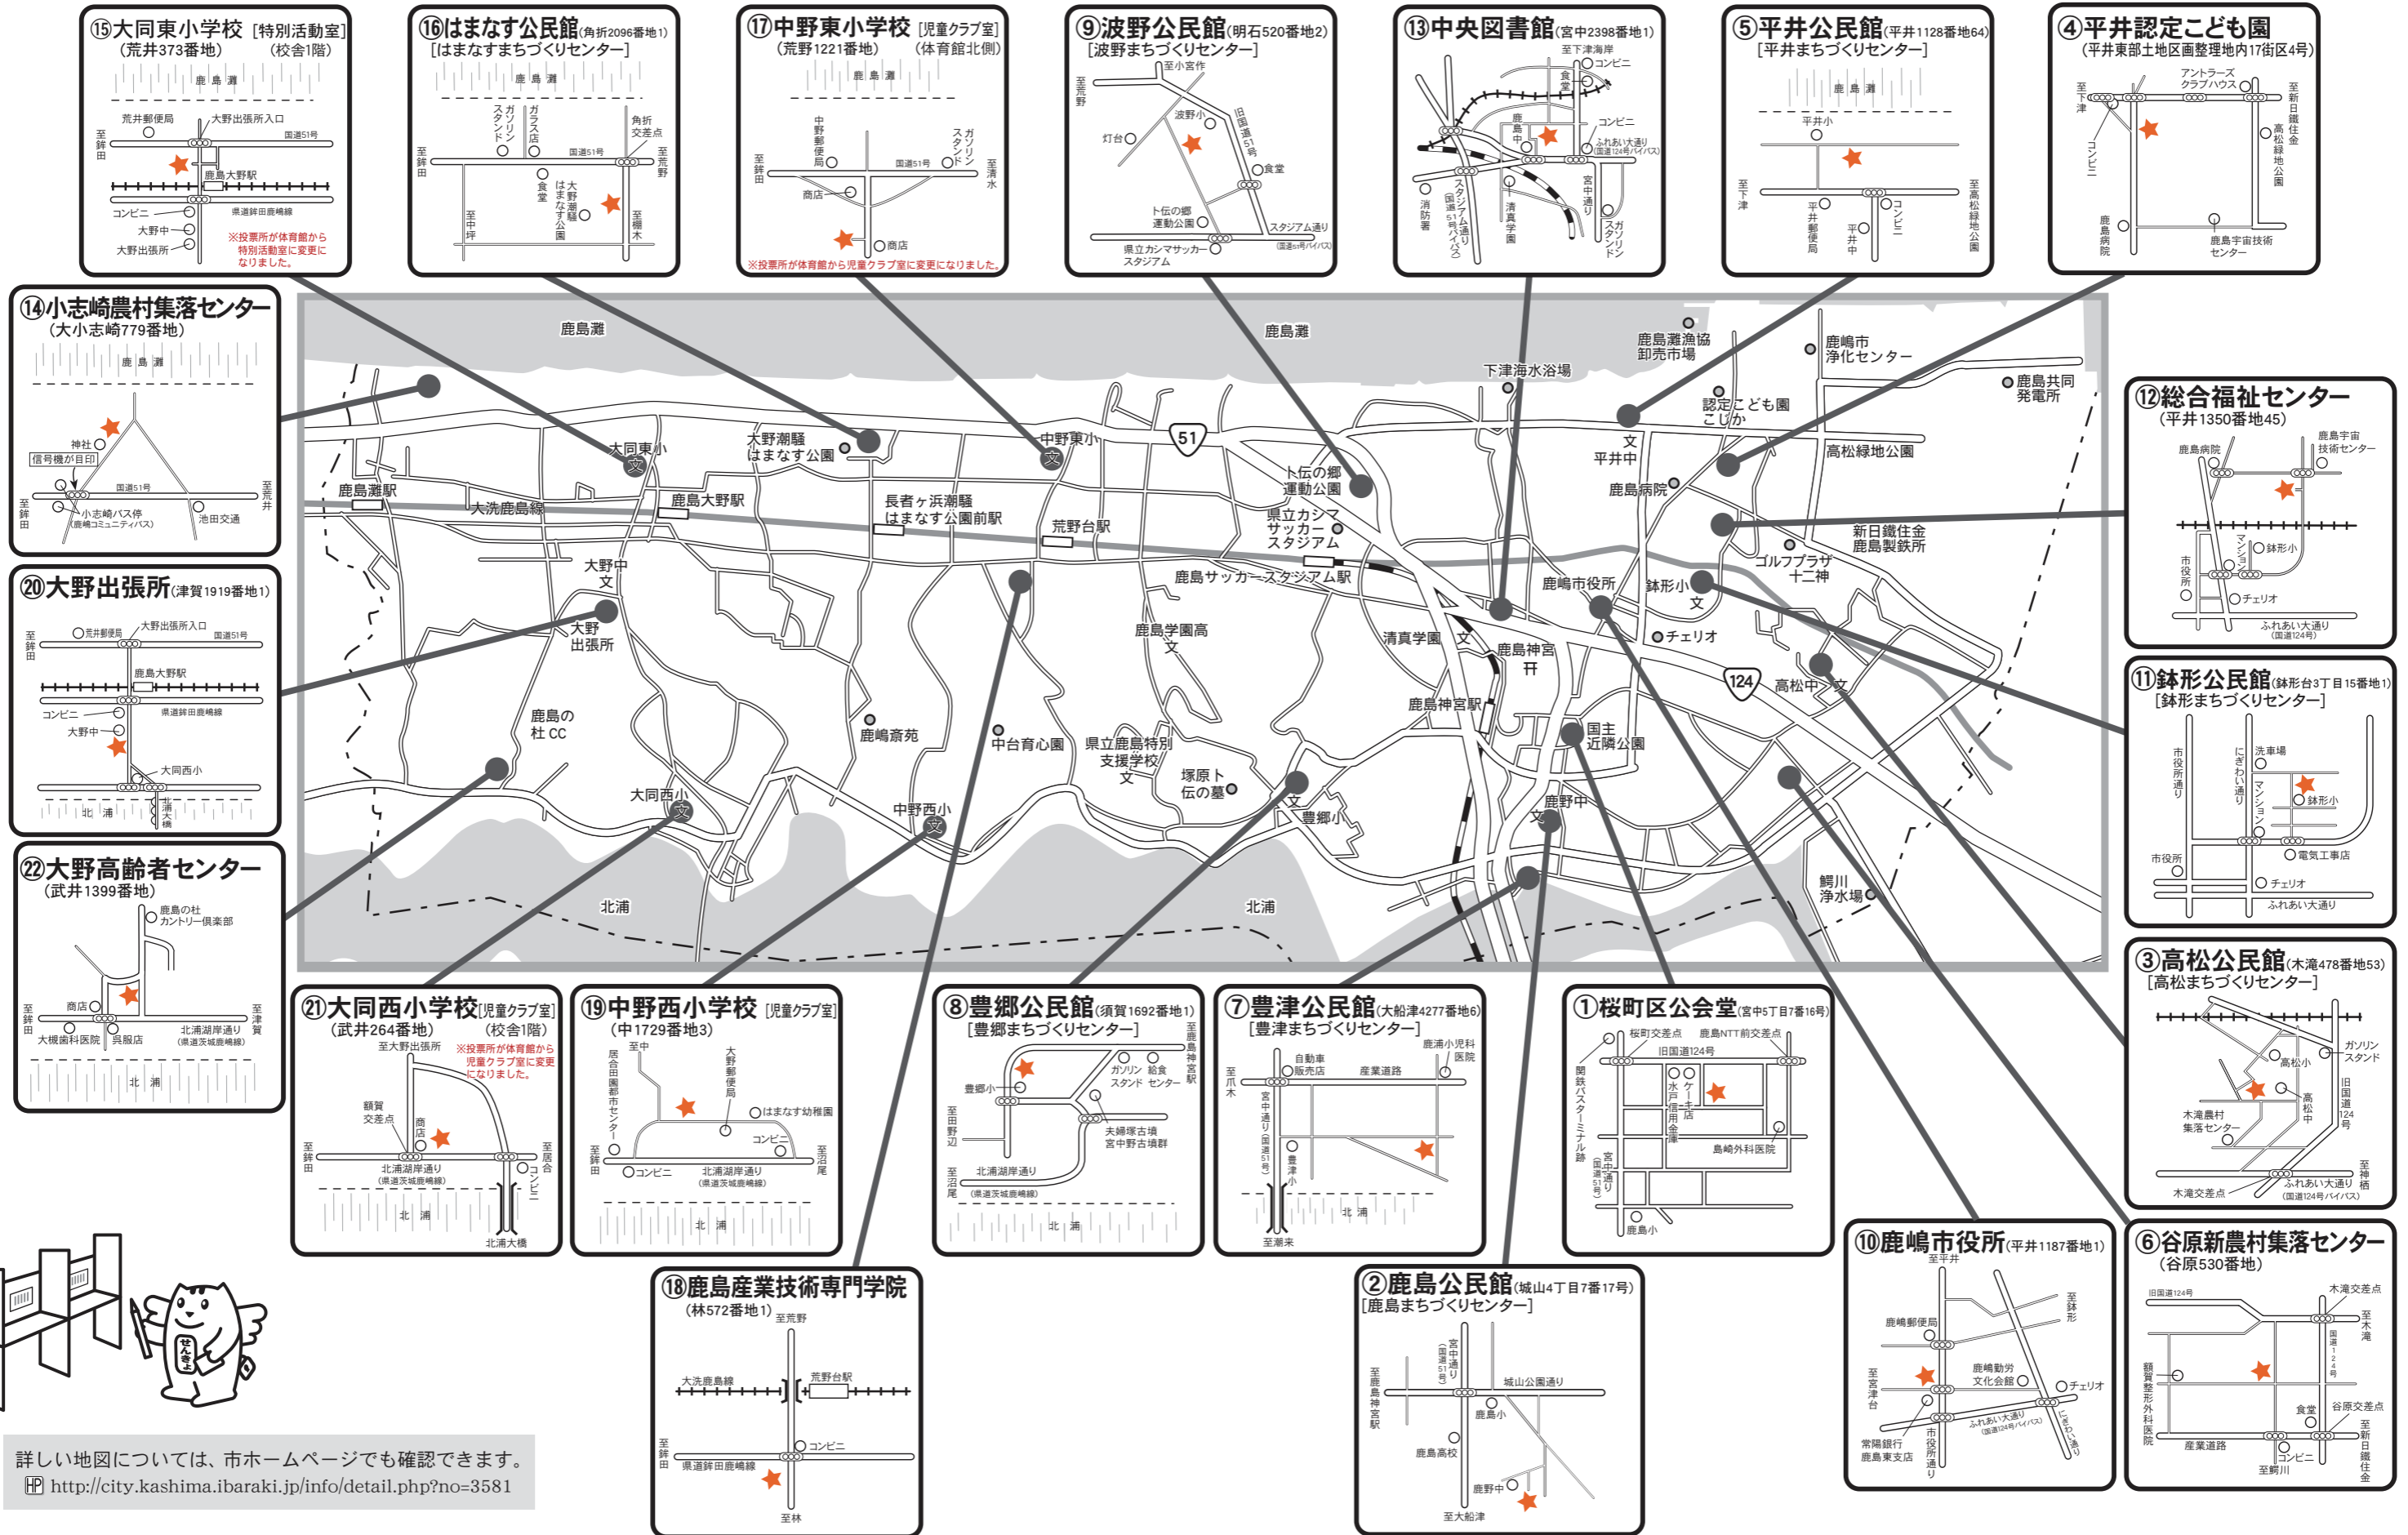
⑮大同東小学校 [特別活動室]
(荒井373番地) (校舎1階)
鹿島灘
荒井郵便局 大野出張所入口 国道51号
至鉾田
鹿島大野駅
コンビニ 県道鉾田鹿嶋線
大野中
大野出張所
※投票所が体育館から特別活動室に変更になりました。

⑯はまなす公民館(角折2096番地1)
[はまなすまちづくりセンター]
鹿島灘
ガソリンスタンド ガラス店 角折交差点
国道51号
至鉾田 至荒野
食堂 大野潮騒はまなす公園
至中野 至棚木

⑰中野東小学校 [児童クラブ室]
(荒野1221番地) (体育館北側)
鹿島灘
中野郵便局 ガソリンスタンド
国道51号
至鉾田 至清水
商店
商店
※投票所が体育館から児童クラブ室に変更になりました。

⑨波野公民館(明石520番地2)
[波野まちづくりセンター]
至小宮作
至荒野
灯台 波野小 旧国道51号
食堂
卜伝の郷運動公園
スタジアム通り
県立カシマサッカースタジアム (国道51号バイパス)

⑬中央図書館(宮中2398番地1)
至下津海岸
コンビニ 食堂 コンビニ
鹿島中
ふれあい大通り(国道124号バイパス)
消防署 スタジアム通り(国道51号バイパス) 清真学園 宮中通り ガソリンスタンド

⑤平井公民館(平井1128番地64)
[平井まちづくりセンター]
鹿島灘
平井小
至下津 至高松緑地公園
平井郵便局 平井中 コンビニ

④平井認定こども園
(平井東部土地区画整理地内17街区4号)
至下津 アントラーズクラブハウス 至新日鐵住金
コンビニ 高松緑地公園
鹿島病院 鹿島宇宙技術センター

⑭小志崎農村集落センター
(大小志崎779番地)
鹿島灘
神社
信号機が目印
国道51号
至鉾田 至荒井
小志崎バス停(鹿嶋コミュニティバス) 池田交通

⑳大野出張所(津賀1919番地1)
至鉾田 荒井郵便局 大野出張所入口 国道51号
鹿島大野駅
コンビニ 県道鉾田鹿嶋線
大野中
大同西小
北浦 浦大橋

㉒大野高齢者センター
(武井1399番地)
鹿島の杜カントリー倶楽部
至鉾田 商店 至津賀
大槻歯科医院 呉服店 北浦湖岸通り(県道茨城鹿嶋線)
北浦

鹿島灘 鹿島灘 下津海水浴場 鹿島灘漁協卸売市場 鹿嶋市浄化センター 鹿島共同発電所 認定こども園こじか 平井中 高松緑地公園 鹿島病院 新日鐵住金鹿島製鉄所 ゴルフプラザ十二神 鉢形小 チェリオ 高松中 51 124 大同東小 大野潮騒はまなす公園 中野東小 鹿島灘駅 大洗鹿島線 鹿島大野駅 長者ヶ浜潮騒はまなす公園前駅 荒野台駅 卜伝の郷運動公園 県立カシマサッカースタジアム 鹿島サッカースタジアム駅 鹿嶋市役所 大野中 大野出張所 鹿島学園高 清真学園 鹿島神宮 鹿島神宮駅 鹿島の杜CC 鹿嶋斎苑 中台育心園 県立鹿島特別支援学校 塚原卜伝の墓 国主近隣公園 大同西小 中野西小 豊郷小 鹿野中 鰐川浄水場 北浦 北浦

⑫総合福祉センター
(平井1350番地45)
鹿島病院 鹿島宇宙技術センター
市役所 マンション 鉢形小
チェリオ
ふれあい大通り(国道124号)

⑪鉢形公民館(鉢形台3丁目15番地1)
[鉢形まちづくりセンター]
市役所通り にぎわい通り 洗車場 マンション 鉢形小
市役所 電気工事店
チェリオ
ふれあい大通り

③高松公民館(木滝478番地53)
[高松まちづくりセンター]
ガソリンスタンド
高松小 高松中 旧国道124号
木滝農村集落センター
ふれあい大通り(国道124号バイパス)
木滝交差点 至神栖

㉑大同西小学校[児童クラブ室]
(武井264番地) (校舎1階)
至大野出張所 ※投票所が体育館から児童クラブ室に変更になりました。
額賀交差点 商店
至鉾田 至居合
北浦湖岸通り(県道茨城鹿嶋線) コンビニ
北浦
北浦大橋

⑲中野西小学校 [児童クラブ室]
(中1729番地3)
至中 居合田園都市センター 大野郵便局
はまなす幼稚園
コンビニ
至鉾田 至沼尾
コンビニ 北浦湖岸通り(県道茨城鹿嶋線)
北浦

⑧豊郷公民館(須賀1692番地1)
[豊郷まちづくりセンター]
至鹿島神宮駅
ガソリンスタンド 給食センター
豊郷小
至田野辺 夫婦塚古墳 宮中野古墳群
至沼尾 北浦湖岸通り(県道茨城鹿嶋線)
北浦

⑦豊津公民館(大船津4277番地6)
[豊津まちづくりセンター]
鹿浦小児科医院
至爪木 自動車販売店 産業道路
宮中通り(国道51号) 豊津小
北浦
至潮来

①桜町区公会堂(宮中5丁目7番16号)
桜町交差点 鹿島NTT前交差点
旧国道124号
関鉄バスターミナル路 水戸信用金庫 ケーキ店
島崎外科医院
宮中通り(国道51号)
鹿島小

⑩鹿嶋市役所(平井1187番地1)
至平井
鹿嶋郵便局 至鉢形
鹿嶋勤労文化会館 チェリオ
至宮津台 ふれあい大通り(国道124号バイパス) にぎわい通り
常陽銀行鹿島東支店 市役所通り

⑥谷原新農村集落センター
(谷原530番地)
旧国道124号 木滝交差点 至木滝
額賀整形外科医院 国道124号
食堂 谷原交差点 至新日鐵住金
産業道路 コンビニ
至鰐川

②鹿島公民館(城山4丁目7番17号)
[鹿島まちづくりセンター]
宮中通り(国道51号)
至鹿島神宮駅 城山公園通り
鹿島小
鹿島高校
鹿野中
至大船津

⑱鹿島産業技術専門学院
(林572番地1)
至荒野
大洗鹿島線 荒野台駅
コンビニ
至鉾田 県道鉾田鹿嶋線
至林

せんきょ

詳しい地図については、市ホームページでも確認できます。
HP http://city.kashima.ibaraki.jp/info/detail.php?no=3581